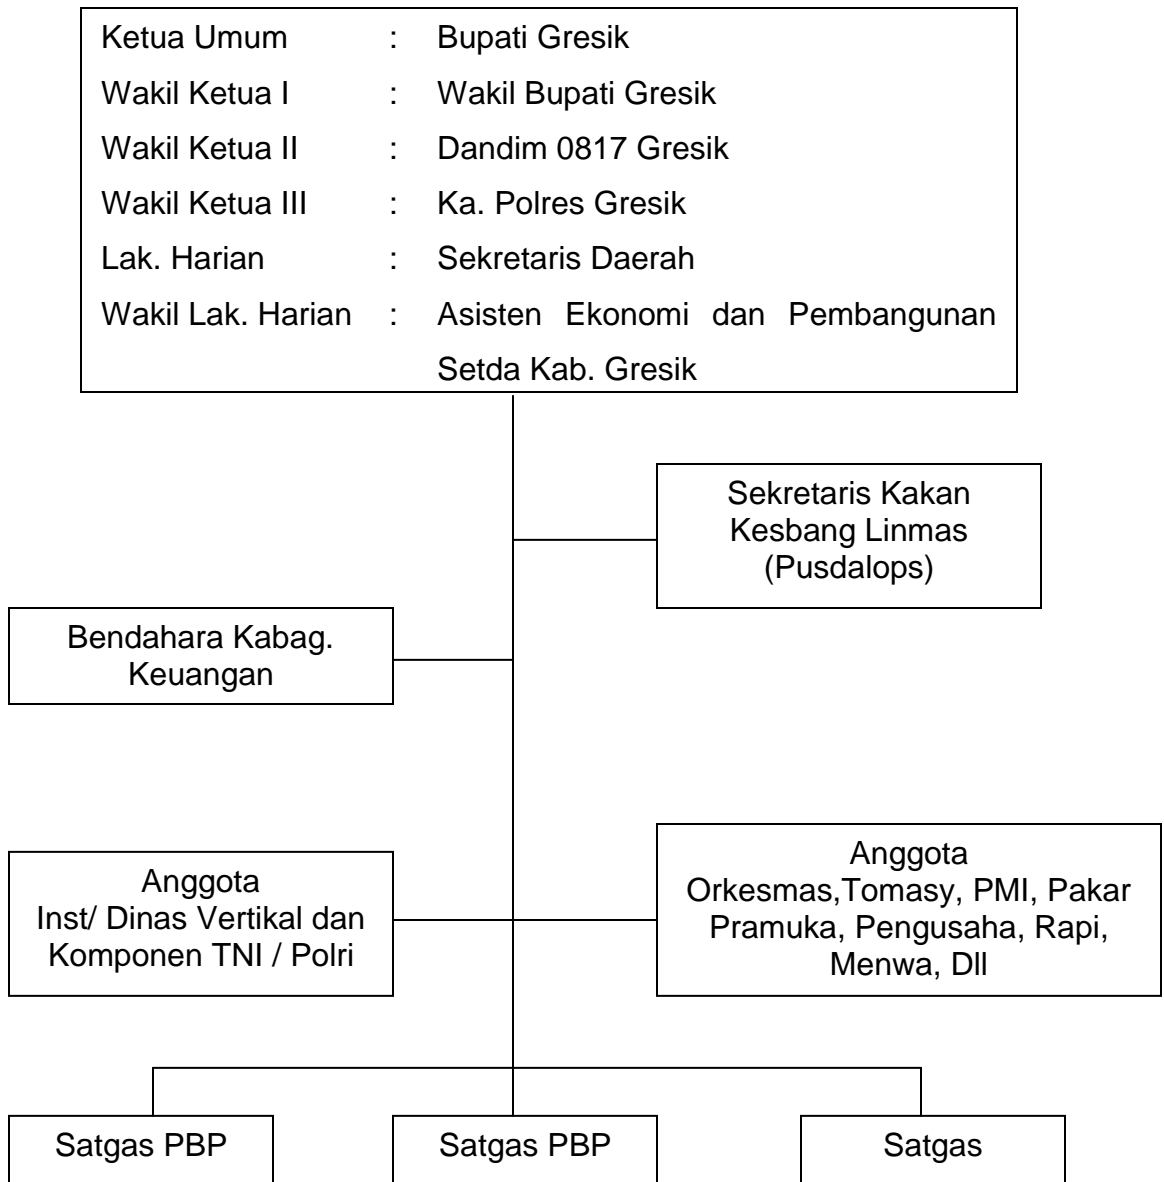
Ketua Umum : Bupati Gresik
Wakil Ketua I : Wakil Bupati Gresik
Wakil Ketua II : Dandim 0817 Gresik
Wakil Ketua III : Ka. Polres Gresik
Lak. Harian : Sekretaris Daerah
Wakil Lak. Harian : Asisten Ekonomi dan Pembangunan Setda Kab. Gresik

Sekretaris Kakan Kesbang Linmas (Pusdalops)

Bendahara Kabag. Keuangan

Anggota Inst/ Dinas Vertikal dan Komponen TNI / Polri

Anggota Orkesmas,Tomasy, PMI, Pakar Pramuka, Pengusaha, Rapi, Menwa, Dll

Satgas PBP

Satgas PBP

Satgas